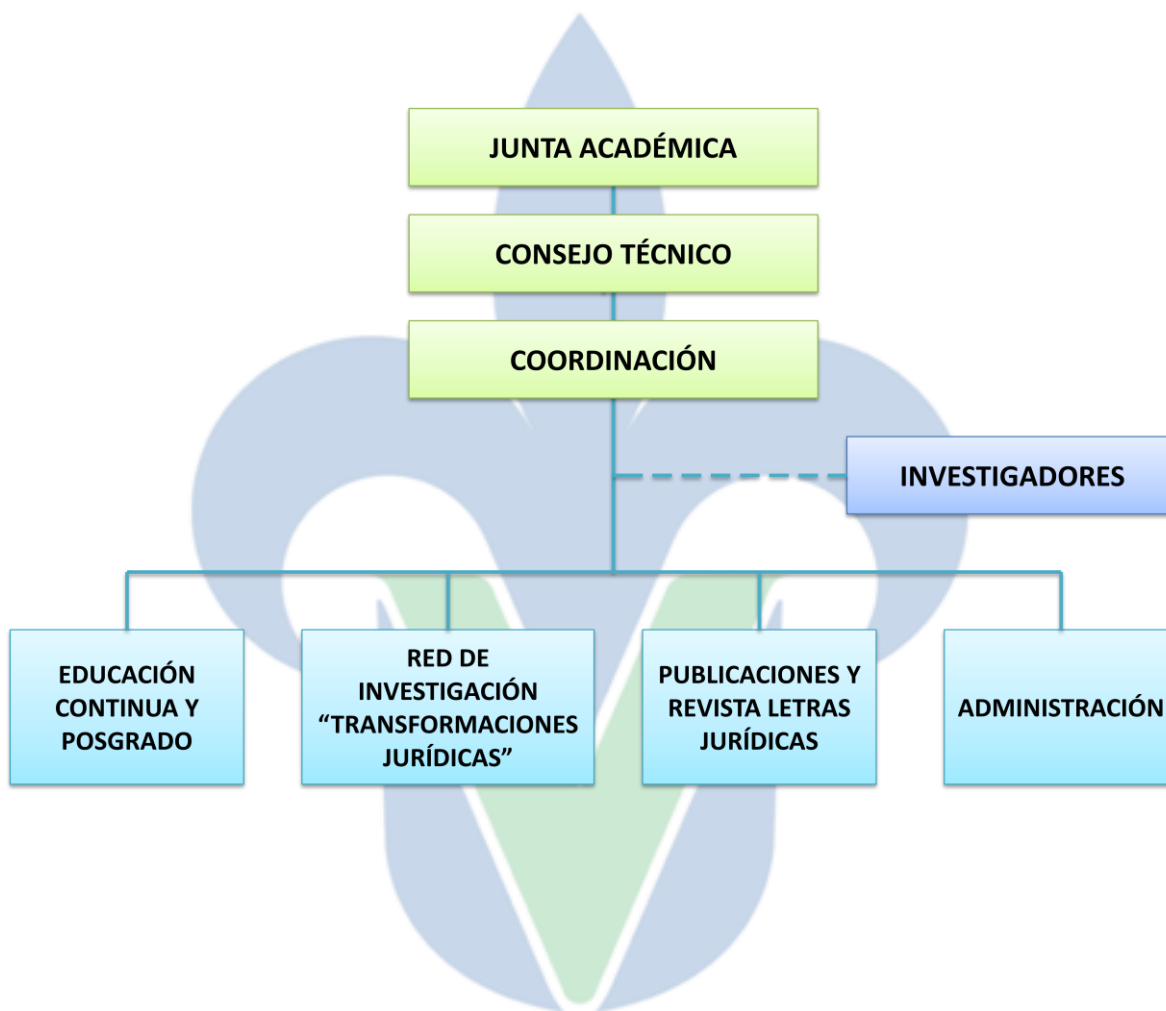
JUNTA ACADÉMICA

CONSEJO TÉCNICO

COORDINACIÓN

INVESTIGADORES

EDUCACIÓN CONTINUA Y POSGRADO

RED DE INVESTIGACIÓN "TRANSFORMACIONES JURÍDICAS"

PUBLICACIONES Y REVISTA LETRAS JURÍDICAS

ADMINISTRACIÓN